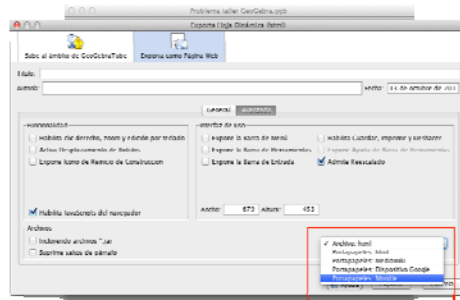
Problema taller GeoGebra.ggb

Exporta Hoja Dinámica (html)

Sube al ámbito de GeoGebraTube

Exporta como Página Web

Título:

Autoría:

Fecha: 11 de octubre de 201

General

Avanzado

Funcionalidad

Habilita clic derecho, zoom y edición por teclado

Activa Desplazamiento de Rótulos

Expone Icono de Reinicio de Construcción

Habilita JavaScript del navegador

Interfaz de uso

Expone la Barra de Menú

Expone la Barra de Herramientas

Expone la Barra de Entrada

Habilita Cargador, Impresor y Verificador

Expone Ayuda de Barra de Herramientas

Admite Reescalado

Ancho: 673

Altura: 453

Archivos

Incluyendo archivos *.jar

Suprime saltos de párrafo

✓ Archivo: html

Portapapeles: html

Portapapeles: Wordpress

Portapapeles: Dispositivo Google

Portapapeles: Moodle